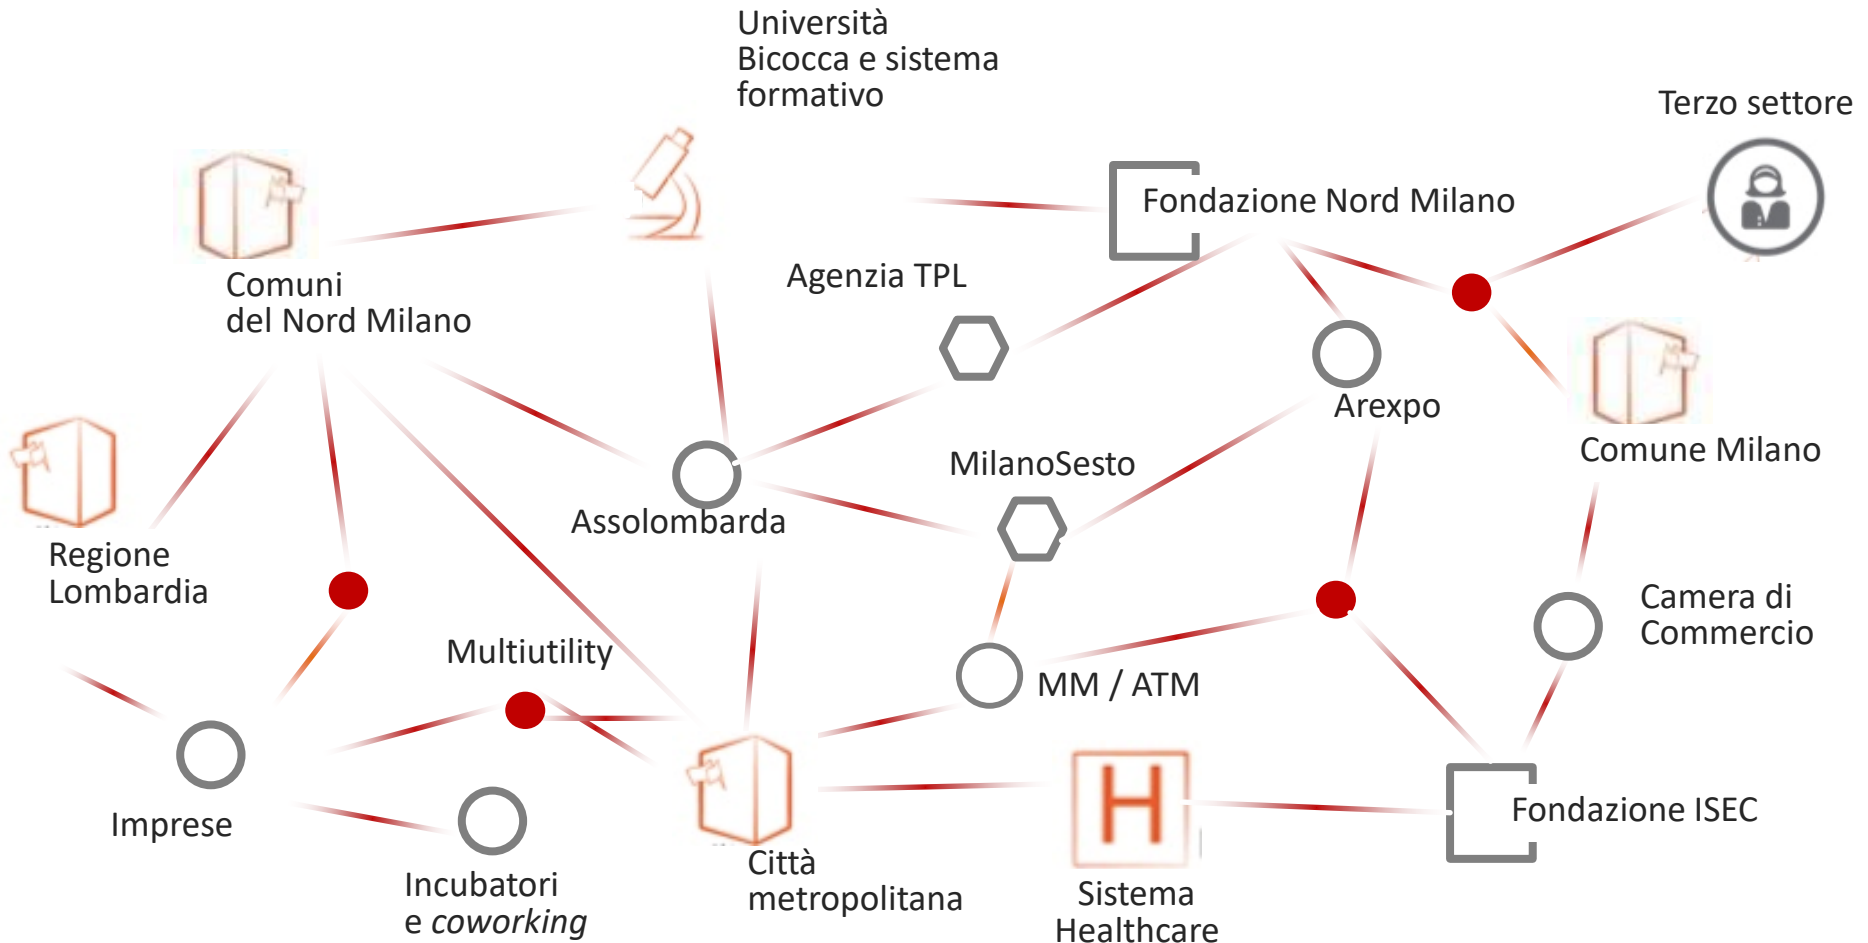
Università
Bicocca e sistema
formativo

Terzo settore

Fondazione Nord Milano

Comuni
del Nord Milano

Agenzia TPL

Arexpo

Comune Milano

Regione
Lombardia

Assolombarda

MilanoSesto

Camera di
Commercio

Multiutility

MM / ATM

Imprese

Incubatori
e *coworking*

Città
metropolitana

H

Sistema
Healthcare

Fondazione ISEC